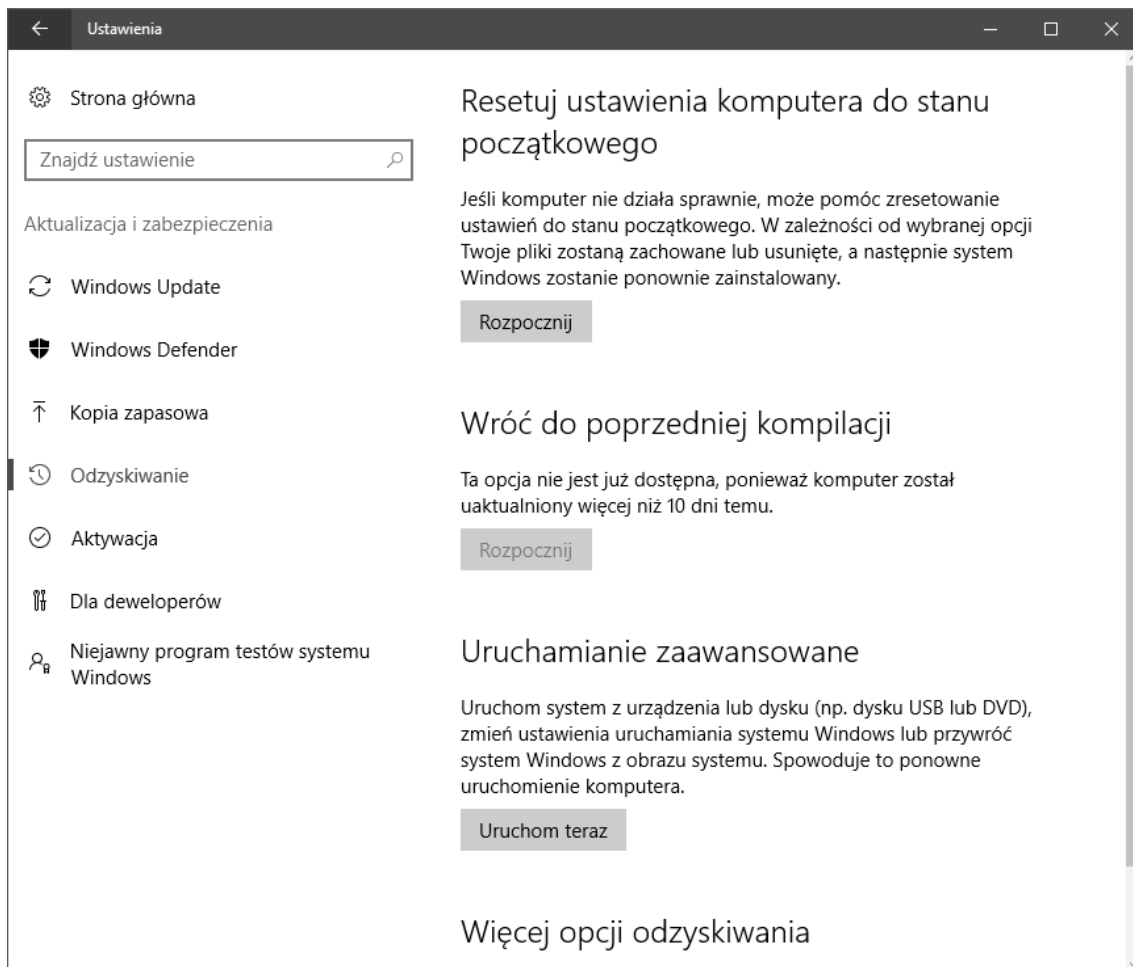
Ustawienia

Strona główna

Znajdź ustawienie

Aktualizacja i zabezpieczenia

Windows Update

Windows Defender

Kopia zapasowa

Odzyskiwanie

Aktywacja

Dla deweloperów

Niejawny program testów systemu Windows

Resetuj ustawienia komputera do stanu początkowego

Jeśli komputer nie działa sprawnie, może pomóc zresetowanie ustawień do stanu początkowego. W zależności od wybranej opcji Twoje pliki zostaną zachowane lub usunięte, a następnie system Windows zostanie ponownie zainstalowany.

Rozpocznij

Wróć do poprzedniej kompilacji

Ta opcja nie jest już dostępna, ponieważ komputer został uaktualniony więcej niż 10 dni temu.

Rozpocznij

Uruchamianie zaawansowane

Uruchom system z urządzenia lub dysku (np. dysku USB lub DVD), zmień ustawienia uruchamiania systemu Windows lub przywróć system Windows z obrazu systemu. Spowoduje to ponowne uruchomienie komputera.

Uruchom teraz

Więcej opcji odzyskiwania